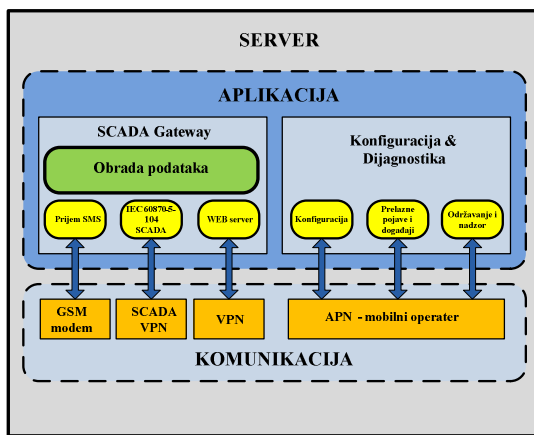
SERVER

APLIKACIJA

SCADA Gateway

Obrada podataka

Prijem SMS

IEC60870-5-104 SCADA

WEB server

Konfiguracija & Dijagnostika

Konfiguracija

Prelazne pojave i događaji

Održavanje i nadzor

GSM modem

SCADA VPN

VPN

APN - mobilni operater

KOMUNIKACIJA